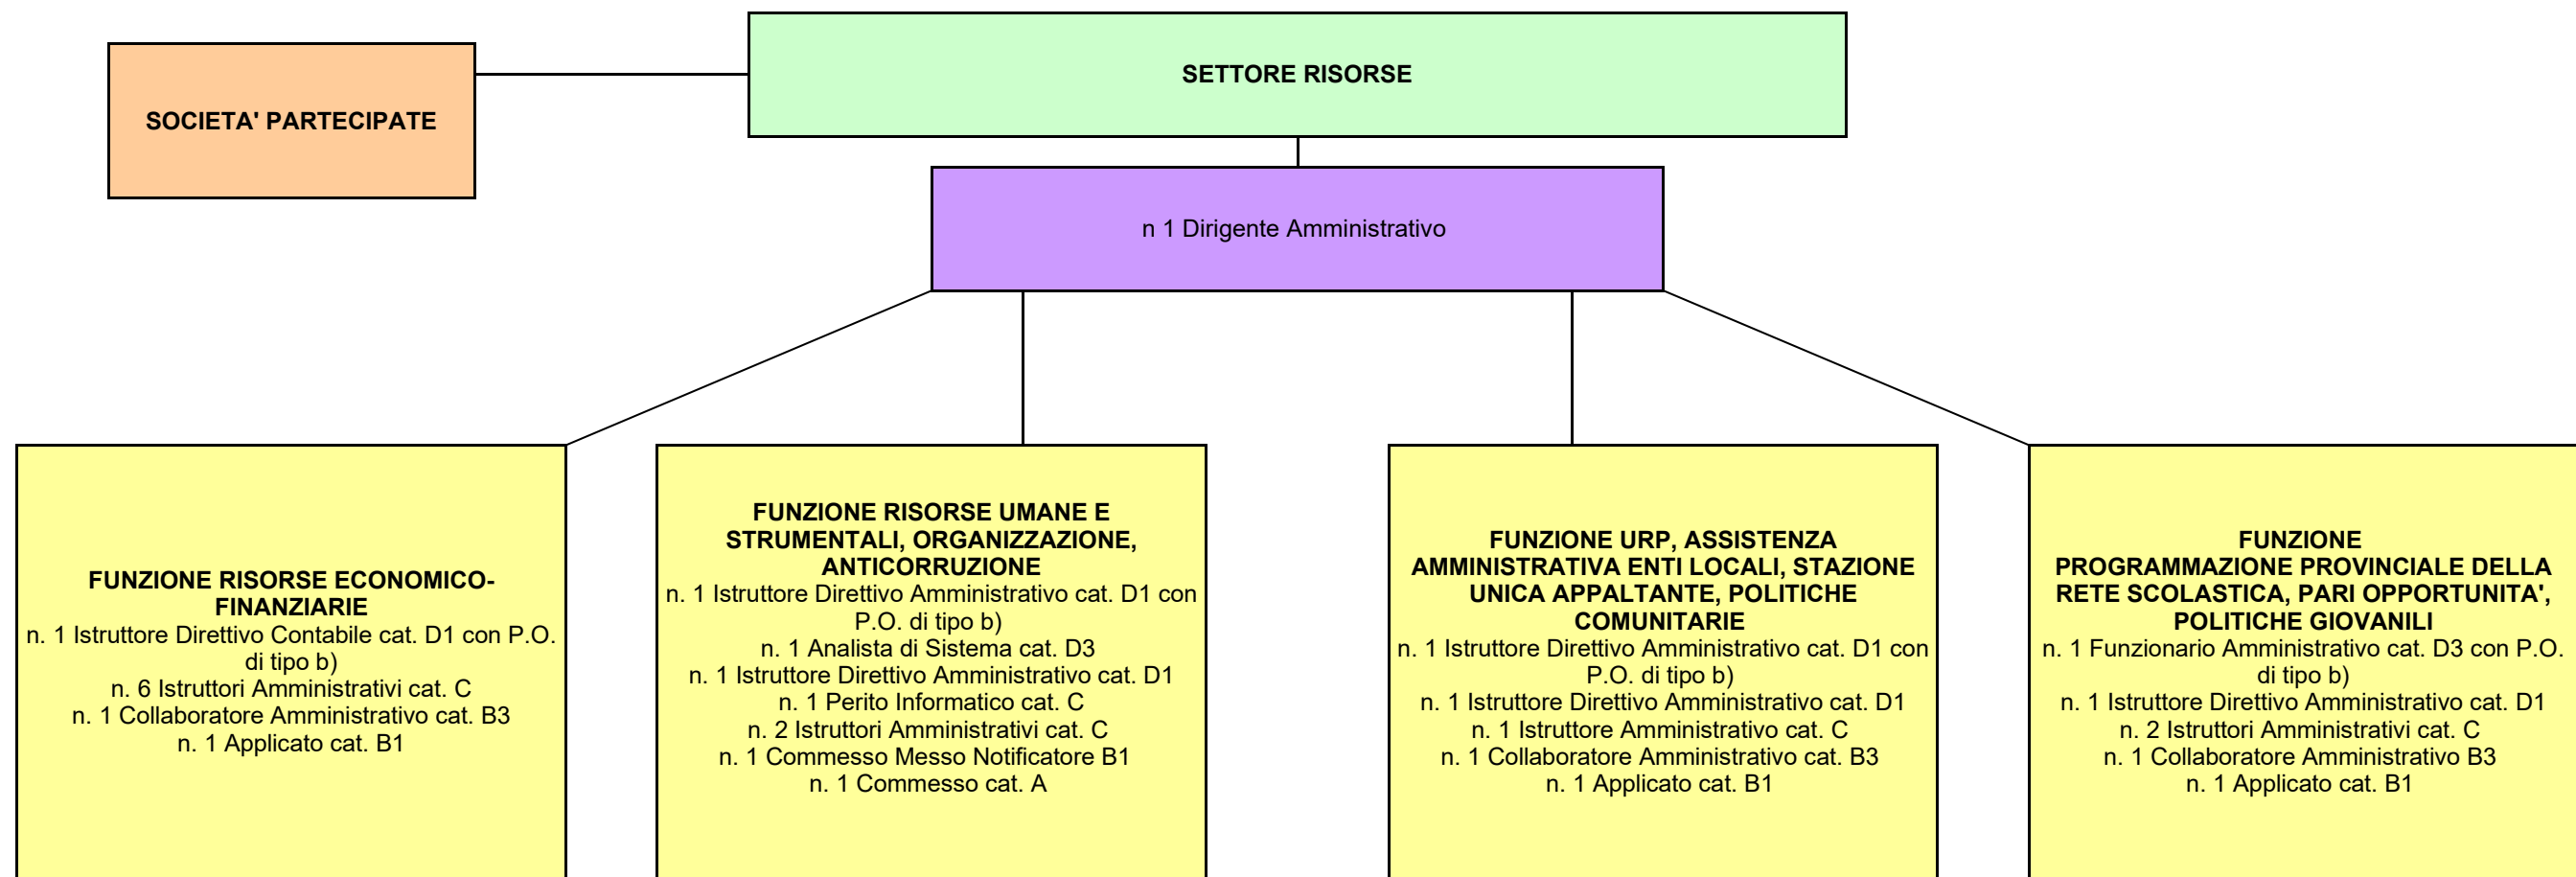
SOCIETA' PARTECIPATE

SETTORE RISORSE

n 1 Dirigente Amministrativo

FUNZIONE RISORSE ECONOMICO-FINANZIARIE
n. 1 Istruttore Direttivo Contabile cat. D1 con P.O. di tipo b)
n. 6 Istruttori Amministrativi cat. C
n. 1 Collaboratore Amministrativo cat. B3
n. 1 Applicato cat. B1

FUNZIONE RISORSE UMANE E STRUMENTALI, ORGANIZZAZIONE, ANTICORRUZIONE
n. 1 Istruttore Direttivo Amministrativo cat. D1 con P.O. di tipo b)
n. 1 Analista di Sistema cat. D3
n. 1 Istruttore Direttivo Amministrativo cat. D1
n. 1 Perito Informatico cat. C
n. 2 Istruttori Amministrativi cat. C
n. 1 Commesso Messo Notificatore B1
n. 1 Commesso cat. A

FUNZIONE URP, ASSISTENZA AMMINISTRATIVA ENTI LOCALI, STAZIONE UNICA APPALTANTE, POLITICHE COMUNITARIE
n. 1 Istruttore Direttivo Amministrativo cat. D1 con P.O. di tipo b)
n. 1 Istruttore Direttivo Amministrativo cat. D1
n. 1 Istruttore Amministrativo cat. C
n. 1 Collaboratore Amministrativo cat. B3
n. 1 Applicato cat. B1

FUNZIONE PROGRAMMAZIONE PROVINCIALE DELLA RETE SCOLASTICA, PARI OPPORTUNITA', POLITICHE GIOVANILI
n. 1 Funzionario Amministrativo cat. D3 con P.O. di tipo b)
n. 1 Istruttore Direttivo Amministrativo cat. D1
n. 2 Istruttori Amministrativi cat. C
n. 1 Collaboratore Amministrativo B3
n. 1 Applicato cat. B1